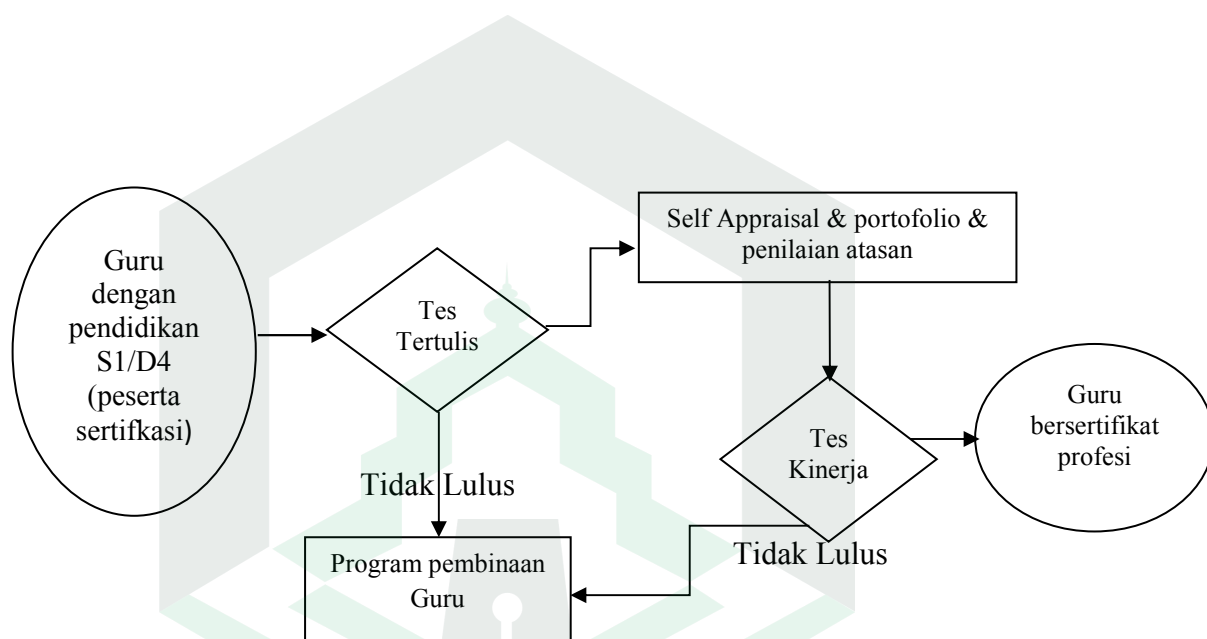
Guru dengan pendidikan S1/D4 (peserta sertifkasi)

Tes Tertulis

Self Appraisal & portofolio & penilaian atasan

Tes Kinerja

Guru bersertifikat profesi

Tidak Lulus

Tidak Lulus

Program pembinaan Guru